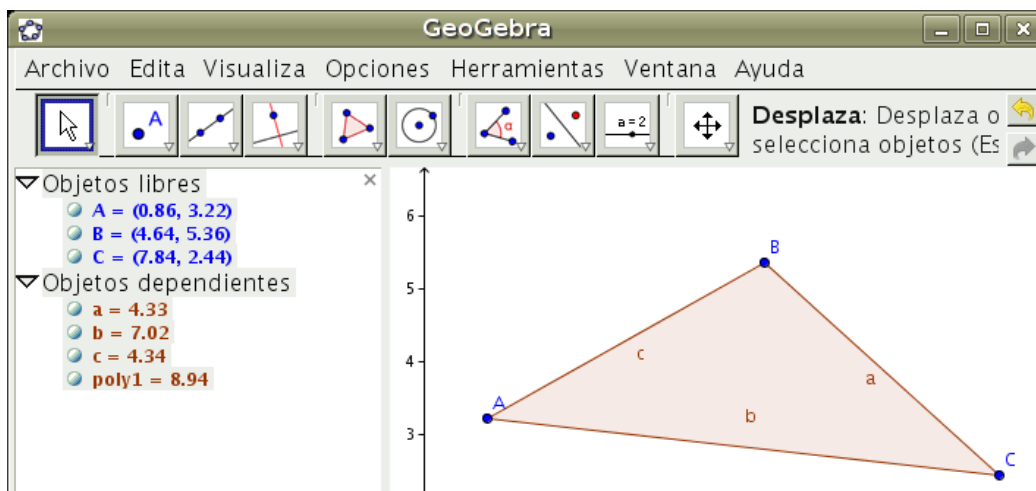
GeoGebra

Archivo Edita Visualiza Opciones Herramientas Ventana Ayuda

a = 2

Desplaza: Desplaza o selecciona objetos (Es

Objetos libres
A = (0.86, 3.22)
B = (4.64, 5.36)
C = (7.84, 2.44)
Objetos dependientes
a = 4.33
b = 7.02
c = 4.34
poly1 = 8.94

6
5
4
3

B
c
a
A
b
C